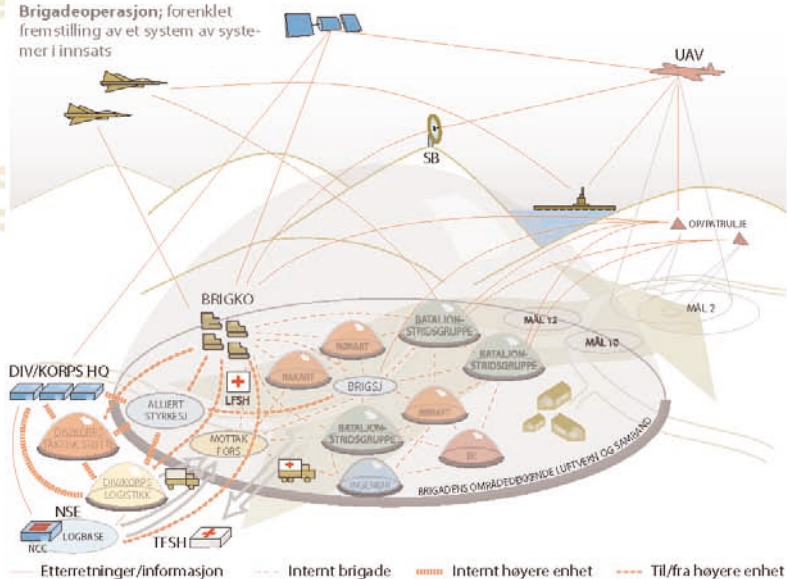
Brigadeoperasjon; forenklet fremstilling av et system av systemer i innsats

UAV

SB

OP/PATRULJE

BRIGKO

MÅL 12

MÅL 2

MÅL 10

BATALJONSTRIDSGRUPPE

BATALJONSTRIDSGRUPPE

FANART

FAKART

BRIGSJ

DIV/KORPS HQ

ALLIERT STYRKESJ

LFSH

INNART

DIV/KORPS TAKTISK STØTTE

MOTTAK FORS

BATALJONSTRIDSGRUPPE

BK

DIV/KORPS LOGISTIKK

INGENIØR

BRIGADENS OMRÅDEDEKKENDE LUFTVERN OG SAMBAND

NSE

NCC

LOGBASE

TFSH

Etterretninger/informasjon

Internt brigade

Internt høyere enhet

Til/fra høyere enhet